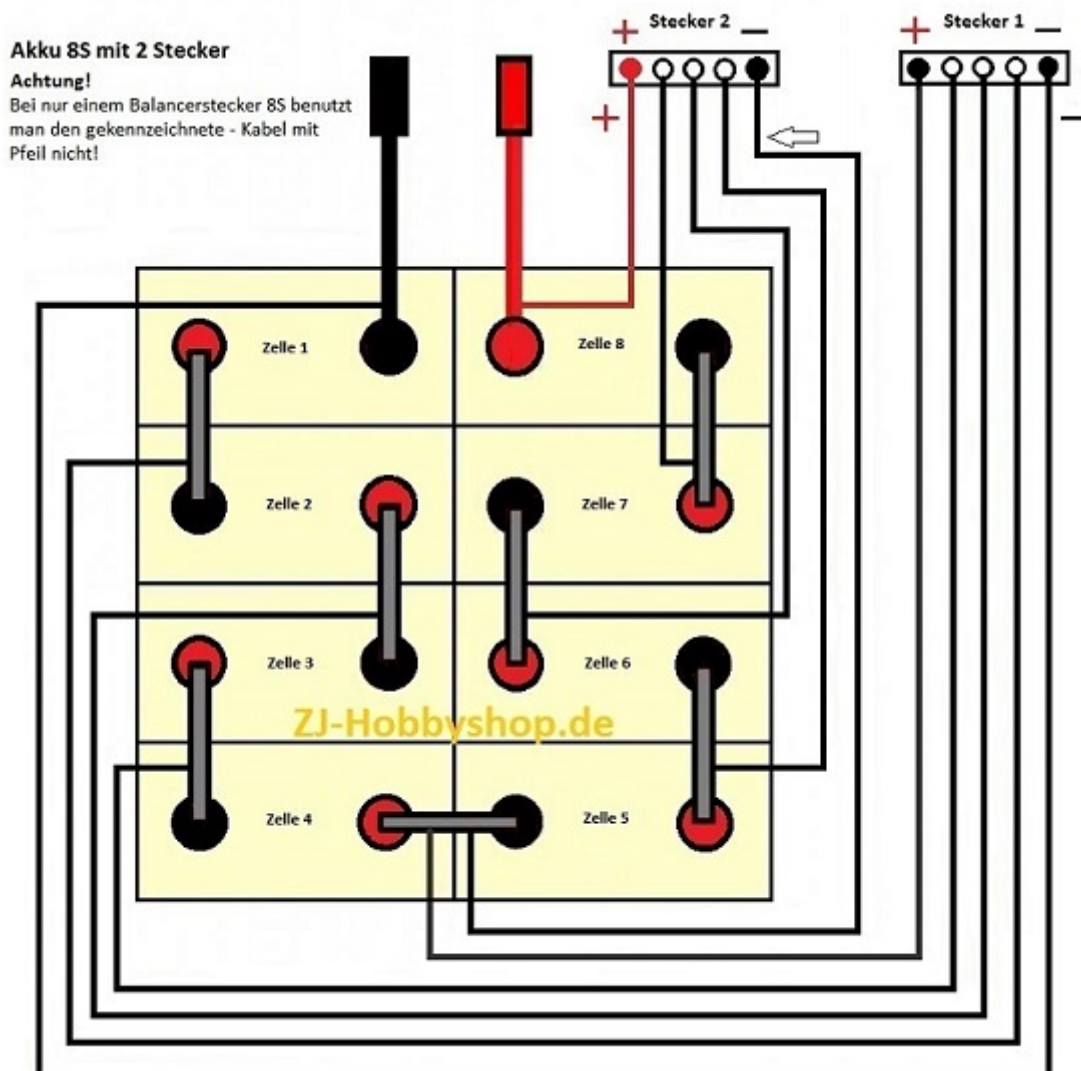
Akku 8S mit 2 Stecker

Achtung!
Bei nur einem Balancerstecker 8S benutzt man den gekennzeichnete - Kabel mit Pfeil nicht!

+ Stecker 2 —

+ Stecker 1 —

+

—

Zelle 1

Zelle 8

Zelle 2

Zelle 7

Zelle 3

Zelle 6

ZJ-Hobbyshop.de

Zelle 4

Zelle 5